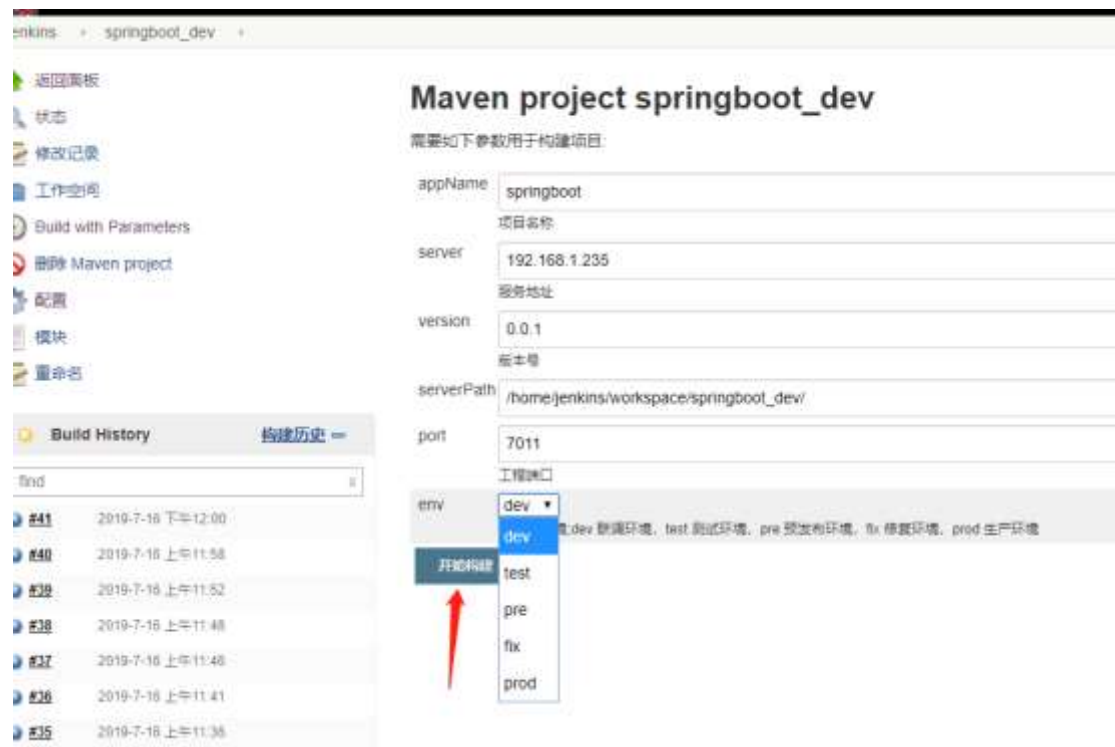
enkins › springboot_dev ›

返回面板
状态
修改记录
工作空间
Build with Parameters
删除 Maven project
配置
模块
重命名

Build History 构建历史 —

find

#41 2019-7-16 下午12:00
#40 2019-7-16 上午11:58
#39 2019-7-16 上午11:52
#38 2019-7-16 上午11:48
#37 2019-7-16 上午11:46
#36 2019-7-16 上午11:41
#35 2019-7-16 上午11:36

Maven project springboot_dev

需要如下参数用于构建项目:

appName springboot
项目名称

server 192.168.1.235
服务地址

version 0.0.1
版本号

serverPath /home/jenkins/workspace/springboot_dev/

port 7011
工程端口

env dev
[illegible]:dev 联调环境, test 测试环境, pre 预发布环境, fix 修复环境, prod 生产环境

dev
test
pre
fix
prod

开始构建